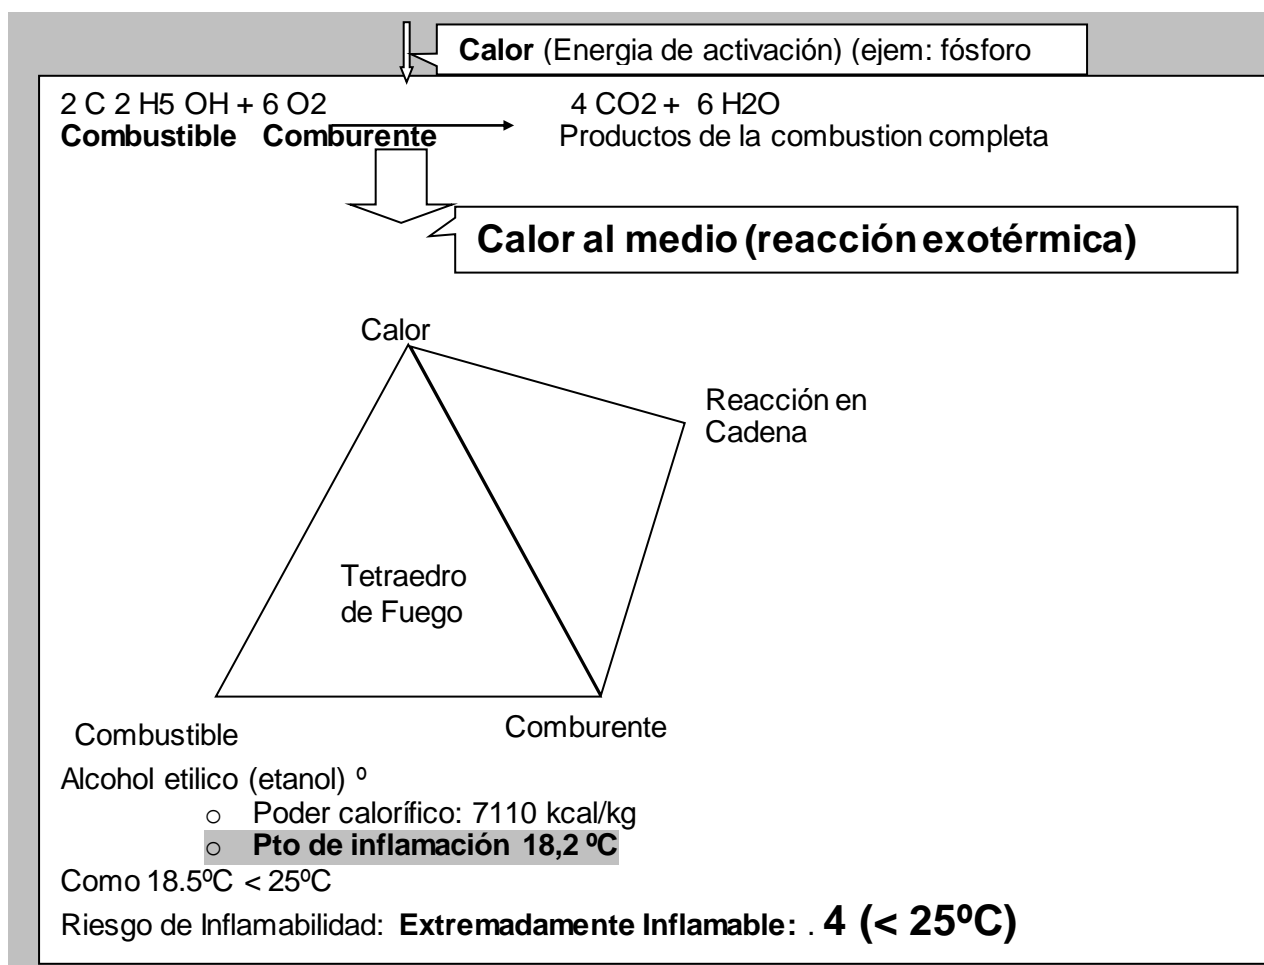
**Calor** (Energia de activación) (ejem: fósforo

2 C 2 H5 OH + 6 O2 4 CO2 + 6 H2O
**Combustible Comburente** Productos de la combustion completa

**Calor al medio (reacción exotérmica)**

Calor

Reacción en Cadena

Tetraedro de Fuego

Combustible

Comburente

Alcohol etilico (etanol) º

- Poder calorífico: 7110 kcal/kg
- **Pto de inflamación 18,2 ºC**

Como 18.5ºC < 25ºC

Riesgo de Inflamabilidad: **Extremadamente Inflamable:** . **4 (< 25ºC)**